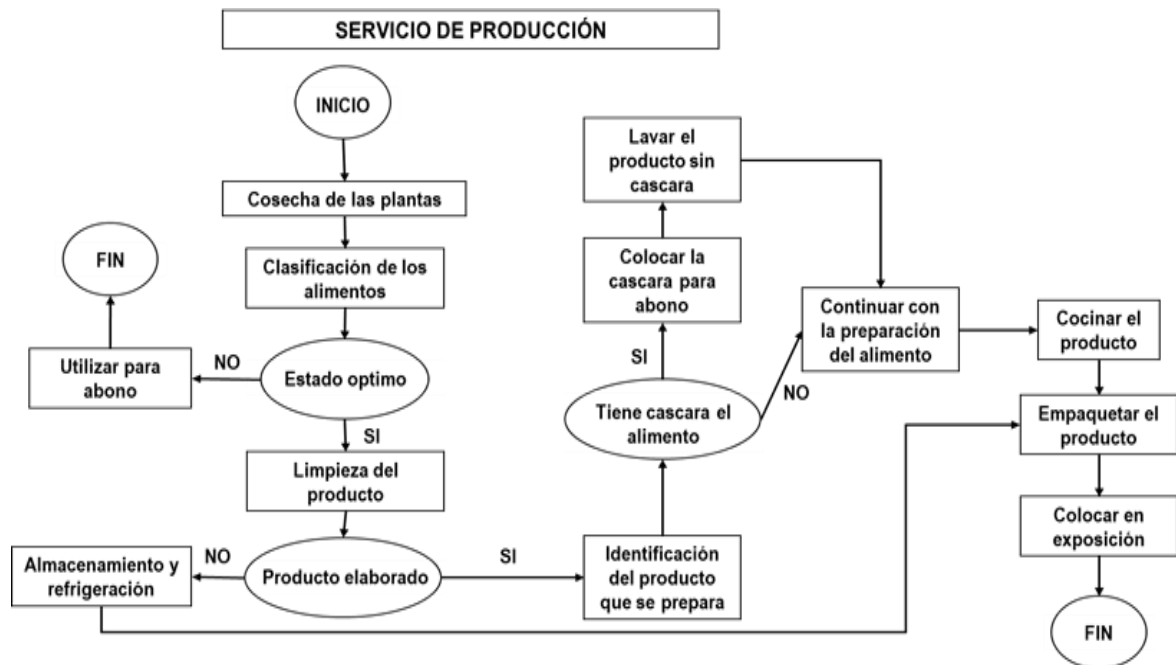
SERVICIO DE PRODUCCIÓN

INICIO

Cosecha de las plantas

Clasificación de los alimentos

FIN

Utilizar para abono

NO

Estado optimo

SI

Limpieza del producto

Almacenamiento y refrigeración

NO

Producto elaborado

SI

Identificación del producto que se prepara

Tiene cascara el alimento

SI

Colocar la cascara para abono

Lavar el producto sin cascara

NO

Continuar con la preparación del alimento

Cocinar el producto

Empaquetar el producto

Colocar en exposición

FIN